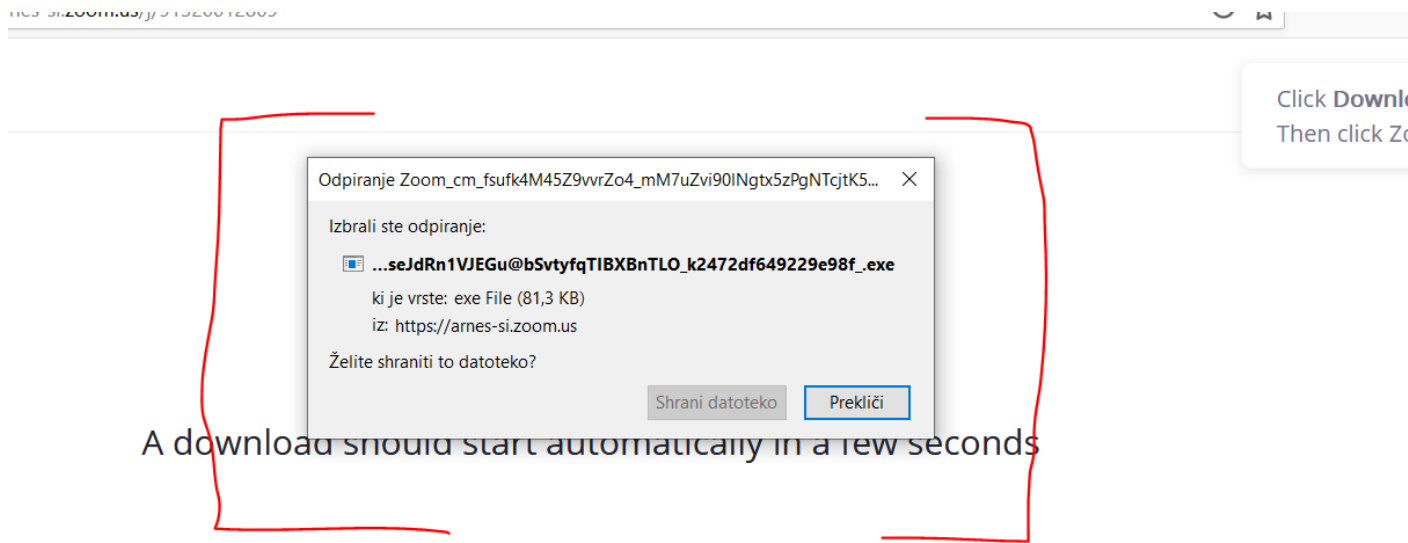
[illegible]-si.zoom.us/j/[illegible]

Click Downl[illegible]
Then click Zo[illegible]

Odpiranje Zoom_cm_fsufk4M45Z9vvrZo4_mM7uZvi90INgtx5zPgNTcjtK5...

Izbrali ste odpiranje:

...seJdRn1VJEGu@bSvtyfqTIBXBnTLO_k2472df649229e98f_.exe

ki je vrste: exe File (81,3 KB)

iz: https://arnes-si.zoom.us

Želite shraniti to datoteko?

Shrani datoteko

Prekliči

A download should start automatically in a few seconds